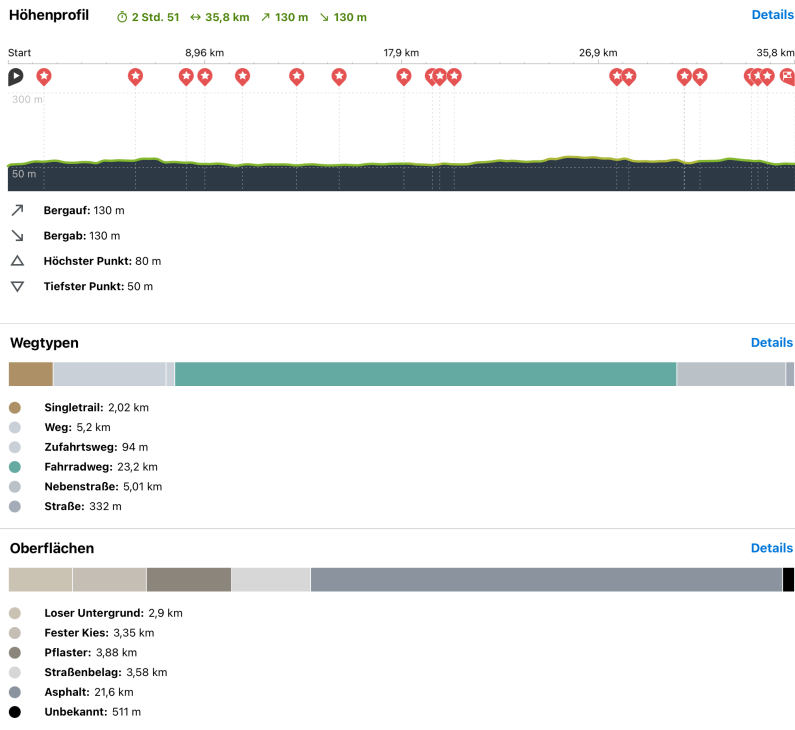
Höhenprofil 2 Std. 51 ↔ 35,8 km ↗ 130 m ↘ 130 m

Details

Start 8,96 km 17,9 km 26,9 km 35,8 km

300 m

50 m

Bergauf: 130 m

Bergab: 130 m

Höchster Punkt: 80 m

Tiefster Punkt: 50 m

Wegtypen

Details

Singletrail: 2,02 km

Weg: 5,2 km

Zufahrtsweg: 94 m

Fahrradweg: 23,2 km

Nebenstraße: 5,01 km

Straße: 332 m

Oberflächen

Details

Loser Untergrund: 2,9 km

Fester Kies: 3,35 km

Pflaster: 3,88 km

Straßenbelag: 3,58 km

Asphalt: 21,6 km

Unbekannt: 511 m